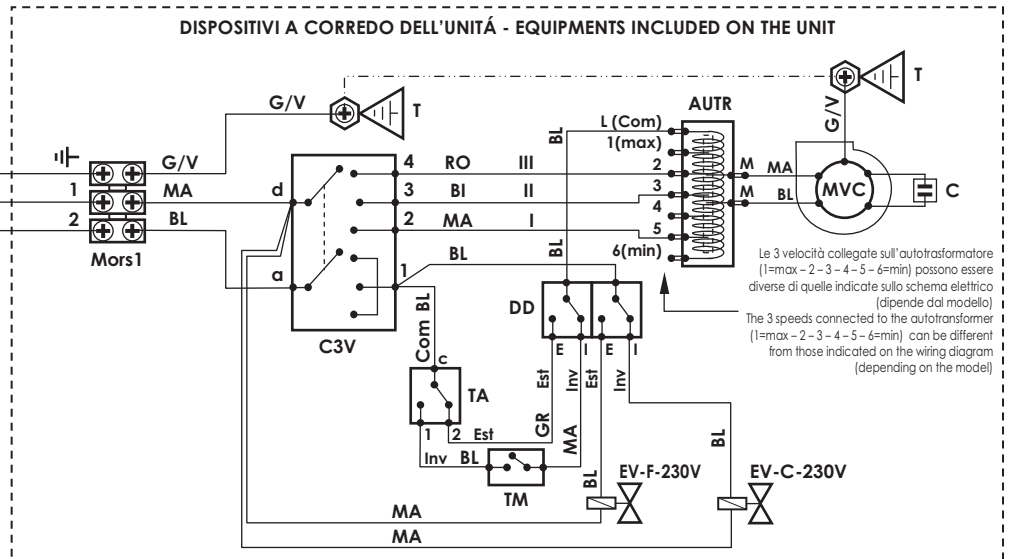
DISPOSITIVI A CORREDO DELL'UNITÁ - EQUIPMENTS INCLUDED ON THE UNIT

T

G/V

T

AUTR

G/V

L (Com)

BL

1(max)

G/V

4

RO

III

2

M

MA

1

MA

d

3

BI

II

3

M

MVC

C

BL

4

2

BL

2

MA

I

5

BL

6(min)

Mors1

BL

a

1

BL

Le 3 velocità collegate sull'autotrasformatore (1=max – 2 – 3 – 4 – 5 – 6=min) possono essere diverse di quelle indicate sullo schema elettrico (dipende dal modello)

DD

The 3 speeds connected to the autotransformer (1=max – 2 – 3 – 4 – 5 – 6=min) can be different from those indicated on the wiring diagram (depending on the model)

C3V

Com BL

E

I

E

I

c

Est

Inv

Est

Inv

TA

1

2

Est

GR

MA

BL

Inv

BL

TM

BL

EV-F-230V

EV-C-230V

MA

MA